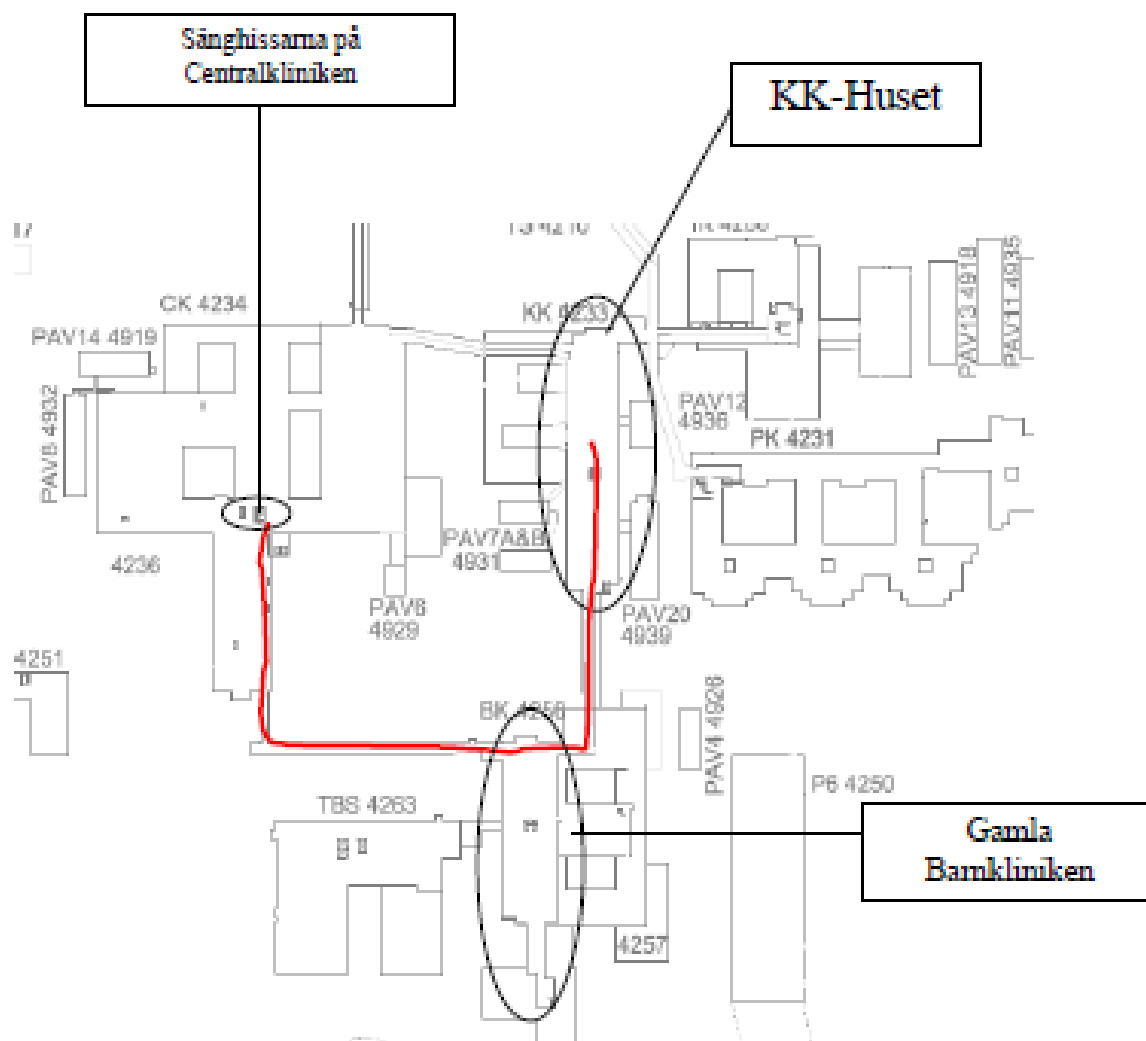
Sänghissarna på Centralkliniken

KK-Huset

Gamla Barnkliniken

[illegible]7

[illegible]

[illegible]

CK 4234

PAV14 4919

PAV8 4932

4236

4251

KK 4233

PAV13 4918

PAV11 4935

PAV12 4936

PK 4231

PAV7A&B 4931

PAV6 4929

PAV20 4939

BK 4256

PAV4 4928

P6 4250

TBS 4263

4257